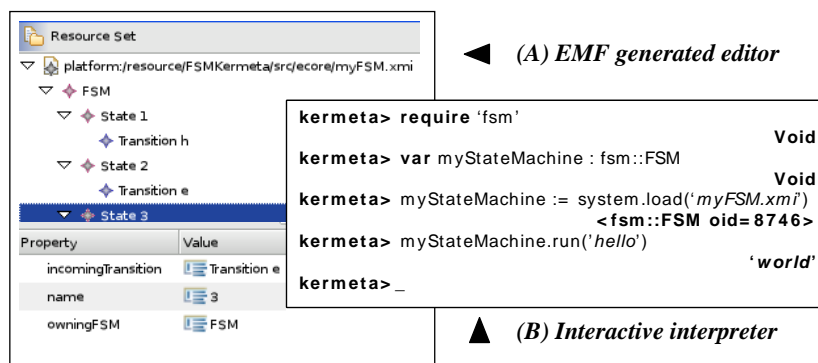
Resource Set
platform:/resource/FSMKermeta/src/ecore/myFSM.xmi
FSM
State 1
Transition h
State 2
Transition e
State 3

| Property | Value |
|---|---|
| incomingTransition | Transition e |
| name | 3 |
| owningFSM | FSM |

(A) EMF generated editor

kermeta> require 'fsm'
Void
kermeta> var myStateMachine : fsm::FSM
Void
kermeta> myStateMachine := system.load('myFSM.xmi')
<fsm::FSM oid=8746>
kermeta> myStateMachine.run('hello')
'world'
kermeta> _

(B) Interactive interpreter